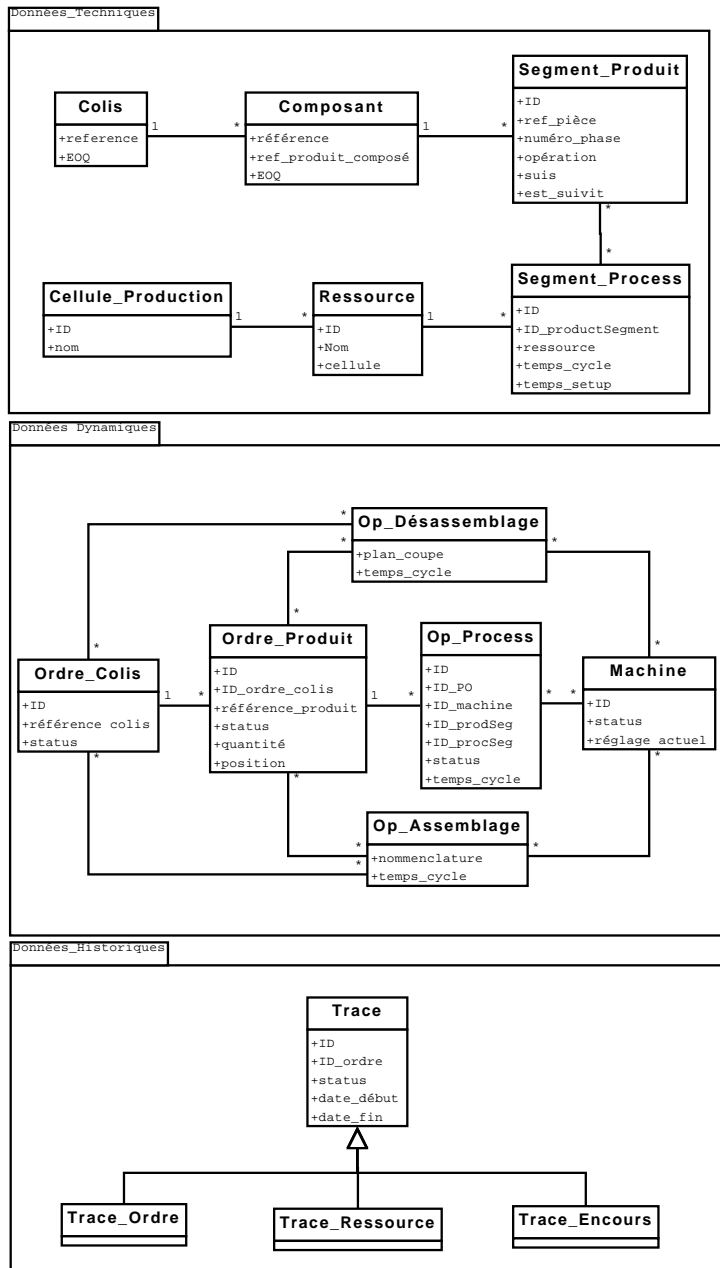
Données_Techniques

Colis
+reference
+EOQ

1 *

Composant
+référence
+ref_produit_composé
+EOQ

1 *

Segment_Produit
+ID
+ref_pièce
+numéro_phase
+opération
+suis
+est_suivit

*
*

Cellule_Production
+ID
+nom

1 *

Ressource
+ID
+Nom
+cellule

1 *

Segment_Process
+ID
+ID_productSegment
+ressource
+temps_cycle
+temps_setup

Données Dynamiques

*
Op_Désassemblage
+plan_coupe
+temps_cycle
*
*
*
*

Ordre_Colis
+ID
+référence colis
+status

1 *

Ordre_Produit
+ID
+ID_ordre_colis
+référence_produit
+status
+quantité
+position

1 *

Op_Process
+ID
+ID_PO
+ID_machine
+ID_prodSeg
+ID_procSeg
+status
+temps_cycle

* *

Machine
+ID
+status
+réglage actuel

*
*
*
*

Op_Assemblage
+nommenclature
+temps_cycle
*

Données_Historiques

Trace
+ID
+ID_ordre
+status
+date_début
+date_fin

Trace_Ordre

Trace_Ressource

Trace_Encours